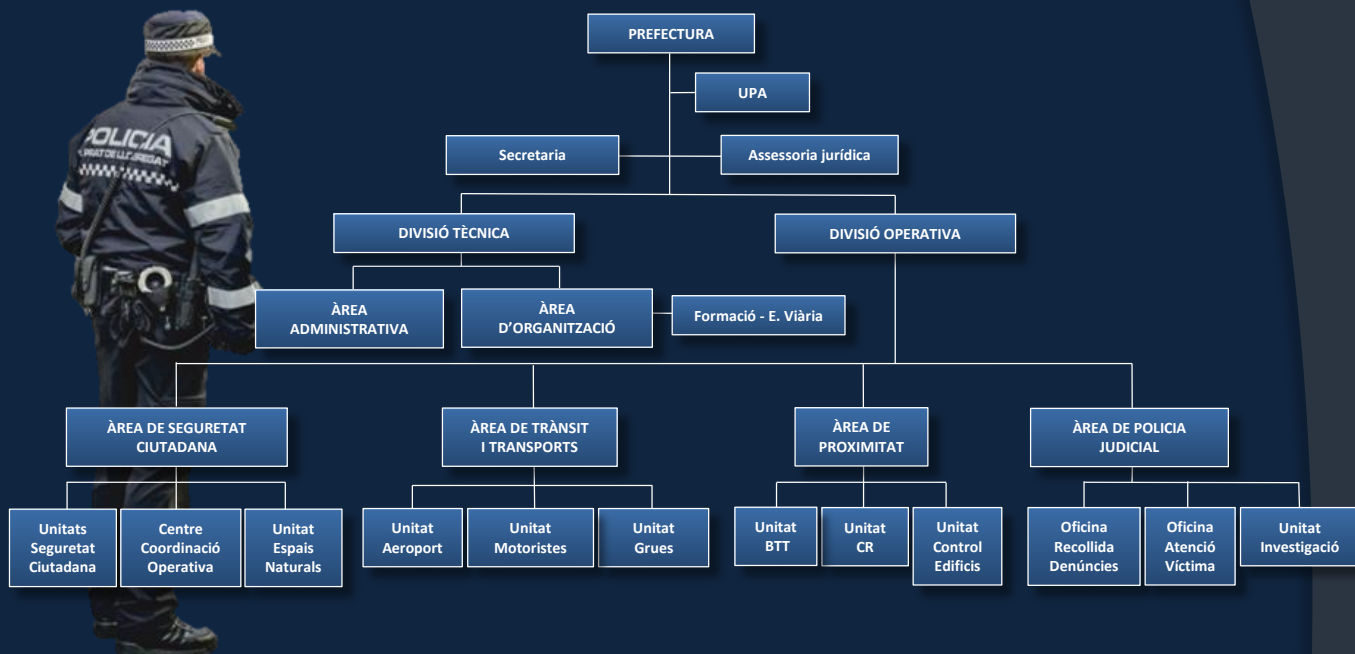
POLICIA
PRAT DE LLOBREGAT

PREFECTURA

UPA

Secretaria

Assessoria jurídica

DIVISIÓ TÈCNICA

DIVISIÓ OPERATIVA

ÀREA ADMINISTRATIVA

ÀREA D'ORGANITZACIÓ

Formació - E. Viària

ÀREA DE SEGURETAT CIUTADANA

ÀREA DE TRÀNSIT I TRANSPORTS

ÀREA DE PROXIMITAT

ÀREA DE POLICIA JUDICIAL

Unitats Seguretat Ciutadana

Centre Coordinació Operativa

Unitat Espais Naturals

Unitat Aeroport

Unitat Motoristes

Unitat Grues

Unitat BTT

Unitat CR

Unitat Control Edificis

Oficina Recollida Denúncies

Oficina Atenció Víctima

Unitat Investigació